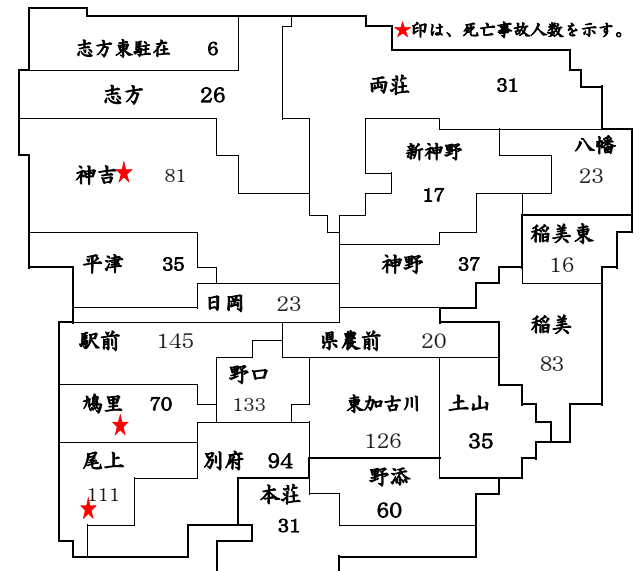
★印は、死亡事故人数を示す。

志方東駐在 6

志方 26

両荘 31

新神野 17

八幡 23

神吉★ 81

稲美東 16

平津 35

神野 37

日岡 23

稲美 83

駅前 145

県農前 20

野口 133

鳩里 70 ★

東加古川 126

土山 35

尾上 111 ★

別府 94

野添 60

本荘 31